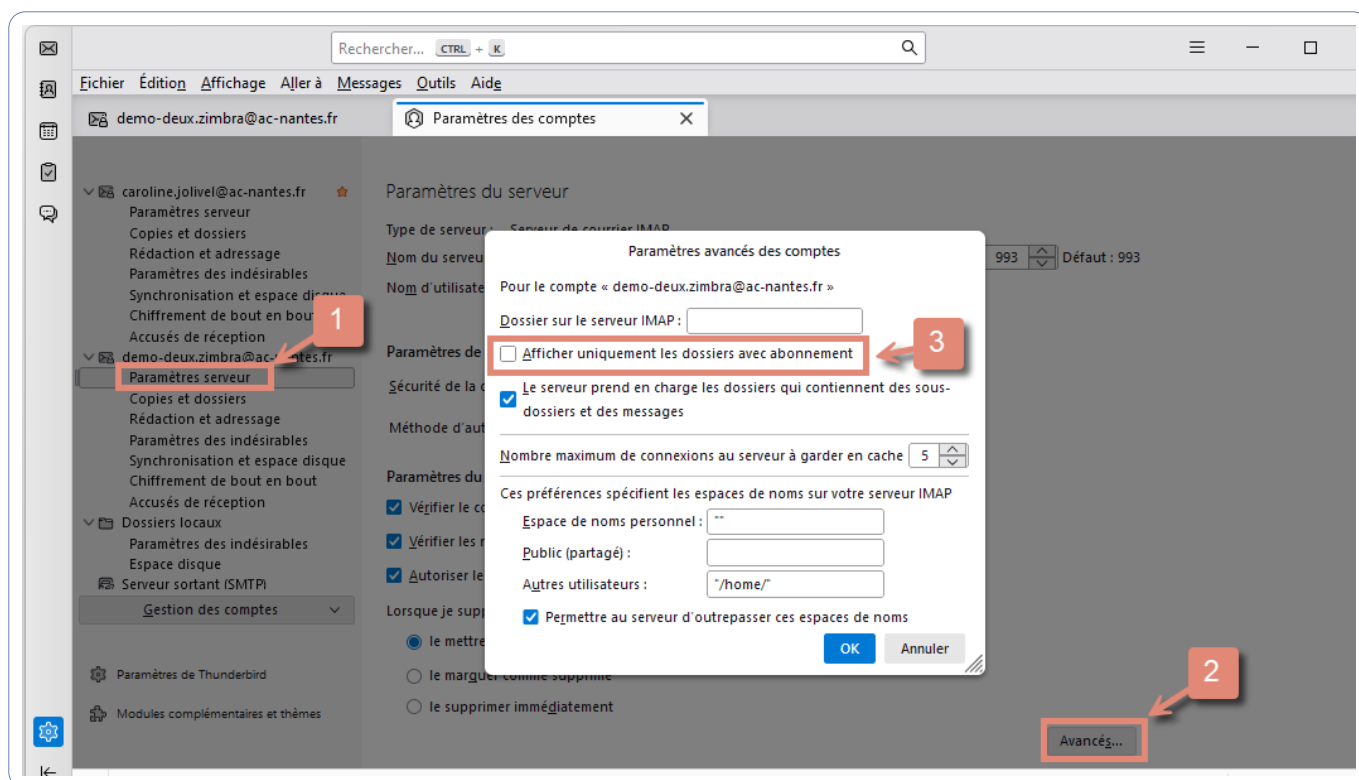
Rechercher... CTRL + K

Fichier Édition Affichage Aller à Messages Outils Aide

demo-deux.zimbra@ac-nantes.fr

Paramètres des comptes

caroline.jolivel@ac-nantes.fr
Paramètres serveur
Copies et dossiers
Rédaction et adressage
Paramètres des indésirables
Synchronisation et espace disque
Chiffrement de bout en bout
Accusés de réception
demo-deux.zimbra@ac-nantes.fr
Paramètres serveur
Copies et dossiers
Rédaction et adressage
Paramètres des indésirables
Synchronisation et espace disque
Chiffrement de bout en bout
Accusés de réception
Dossiers locaux
Paramètres des indésirables
Espace disque
Serveur sortant (SMTP)
Gestion des comptes

Paramètres de Thunderbird
Modules complémentaires et thèmes

1

Paramètres du serveur
Type de serveur : Serveur de courrier IMAP
Nom du serveu
993 Défaut : 993
Nom d'utilisate
Paramètres de
Sécurité de la c
Méthode d'aut
Paramètres du
Vérifier le c
Vérifier les n
Autoriser le
Lorsque je suppr
le mettre
le marquer comme supprimé
le supprimer immédiatement

Paramètres avancés des comptes
Pour le compte « demo-deux.zimbra@ac-nantes.fr »
Dossier sur le serveur IMAP :
Afficher uniquement les dossiers avec abonnement
3
Le serveur prend en charge les dossiers qui contiennent des sous-dossiers et des messages
Nombre maximum de connexions au serveur à garder en cache 5
Ces préférences spécifient les espaces de noms sur votre serveur IMAP
Espace de noms personnel : ""
Public (partagé) :
Autres utilisateurs : "/home/"
Permettre au serveur d'outrepasser ces espaces de noms
OK Annuler

2
Avancés...